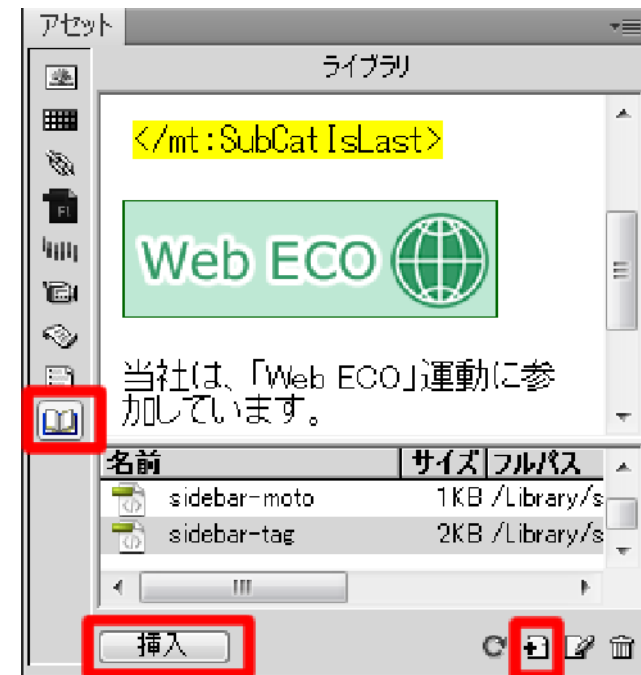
アセット

ライブラリ

</mt:SubCatIsLast>

Web ECO

当社は、「Web ECO」運動に参加しています。

| 名前 | サイズ | フルパス |
|---|---|---|
| sidebar-moto | 1KB | /Library/s |
| sidebar-tag | 2KB | /Library/s |

挿入